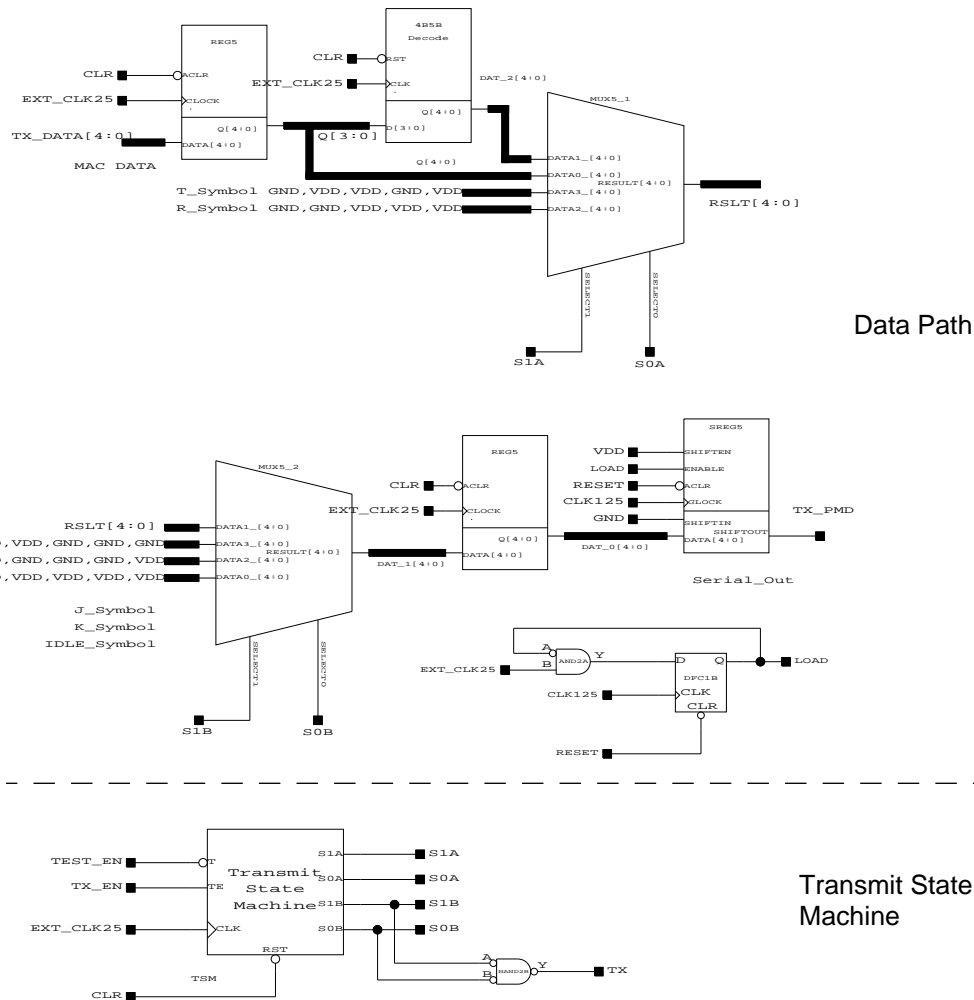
REG5

CLR ACLR

EXT_CLK25 CLOCK

TX_DATA[4:0] DATA[4:0] Q[4:0]

MAC DATA

4B5B Decode

CLR RST

EXT_CLK25 CLK

Q[3:0] D[3:0] Q[4:0]

DAT_2[4:0]

MUX5_1

DATA1_[4:0]

Q[4:0]

DATA0_[4:0]

T_Symbol GND,VDD,VDD,GND,VDD DATA3_[4:0] RESULT[4:0]

R_Symbol GND,GND,VDD,VDD,VDD DATA2_[4:0]

RSLT[4:0]

SELECT1 SELECT0

S1A S0A

Data Path

MUX5_2

RSLT[4:0] DATA1_[4:0]

,VDD,GND,GND,GND DATA3_[4:0]

,GND,GND,GND,VDD DATA2_[4:0] RESULT[4:0]

,VDD,VDD,VDD,VDD DATA0_[4:0]

J_Symbol

K_Symbol

IDLE_Symbol

SELECT1 SELECT0

S1B S0B

REG5

CLR ACLR

EXT_CLK25 CLOCK

DAT_1[4:0] DATA[4:0] Q[4:0]

DAT_0[4:0]

SREG5

VDD SHIFTEN

LOAD ENABLE

RESET ACLR

CLK125 CLOCK

GND SHIFTIN SHIFTOUT

DATA[4:0]

TX_PMD

Serial_Out

A B AND2A Y

EXT_CLK25

D Q

DFC1B

CLK125 CLK

CLR

LOAD

RESET

TEST_EN T

TX_EN TE

EXT_CLK25 CLK

Transmit State Machine

S1A S0A S1B S0B

RST

TSM

CLR

S1A

S0A

S1B

S0B

A B NAND2B Y

TX

Transmit State Machine